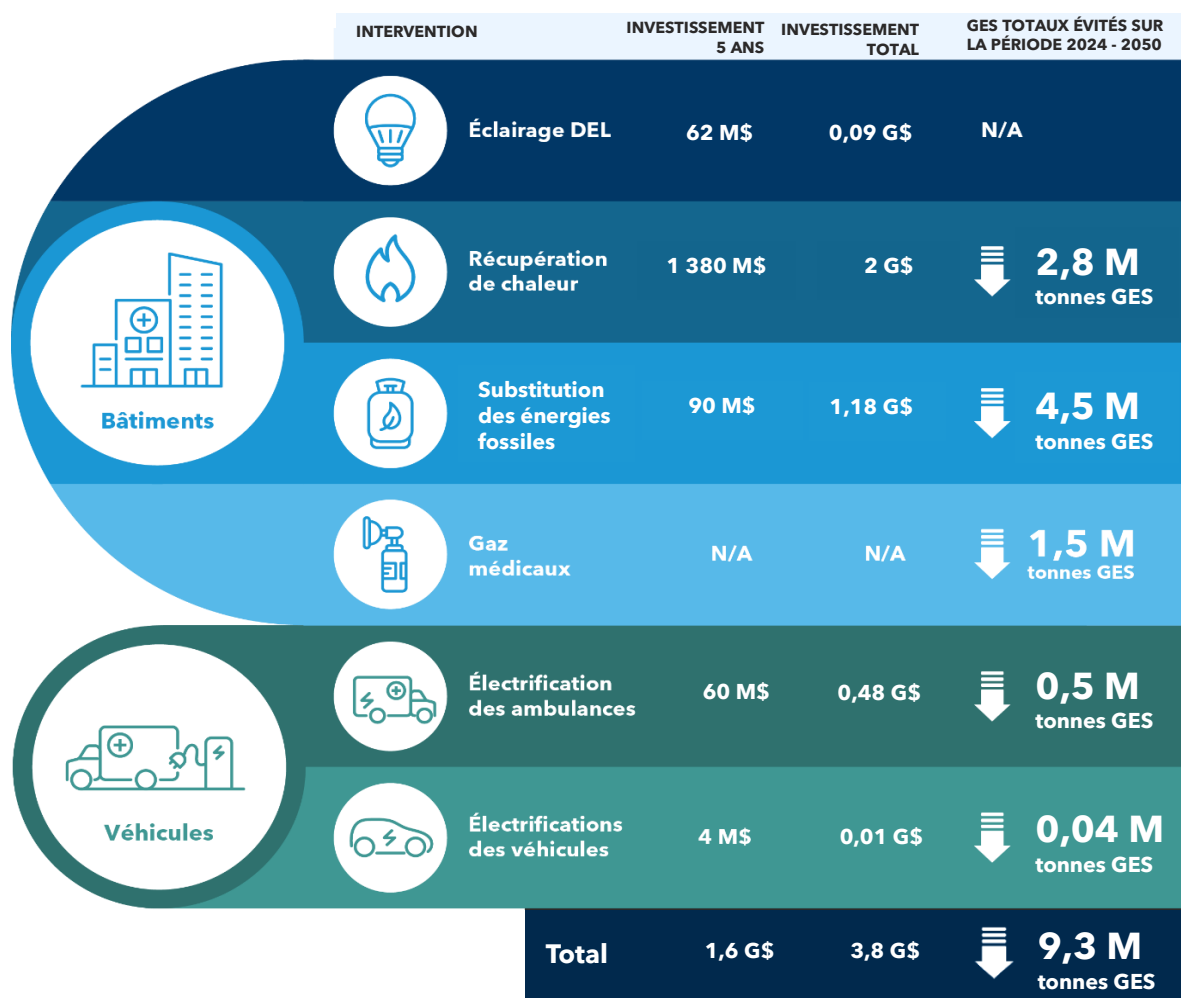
Bâtiments

Véhicules

| INTERVENTION | INVESTISSEMENT 5 ANS | INVESTISSEMENT TOTAL | GES TOTAUX ÉVITÉS SUR LA PÉRIODE 2024 - 2050 |
|---|---|---|---|
| Éclairage DEL | 62 M$ | 0,09 G$ | N/A |
| Récupération de chaleur | 1 380 M$ | 2 G$ | 2,8 M tonnes GES |
| Substitution des énergies fossiles | 90 M$ | 1,18 G$ | 4,5 M tonnes GES |
| Gaz médicaux | N/A | N/A | 1,5 M tonnes GES |
| Électrification des ambulances | 60 M$ | 0,48 G$ | 0,5 M tonnes GES |
| Électrifications des véhicules | 4 M$ | 0,01 G$ | 0,04 M tonnes GES |
| Total | 1,6 G$ | 3,8 G$ | 9,3 M tonnes GES |